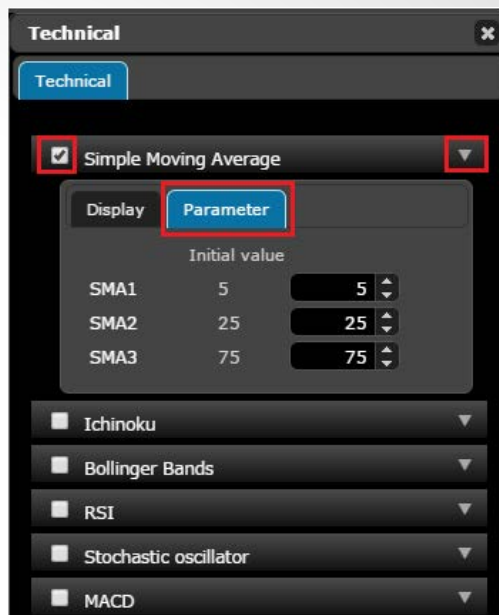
Technical

Technical

Simple Moving Average

Display Parameter

Initial value

| | | |
|---|---|---|
| SMA1 | 5 | 5 |
| SMA2 | 25 | 25 |
| SMA3 | 75 | 75 |

Ichinoku

Bollinger Bands

RSI

Stochastic oscillator

MACD